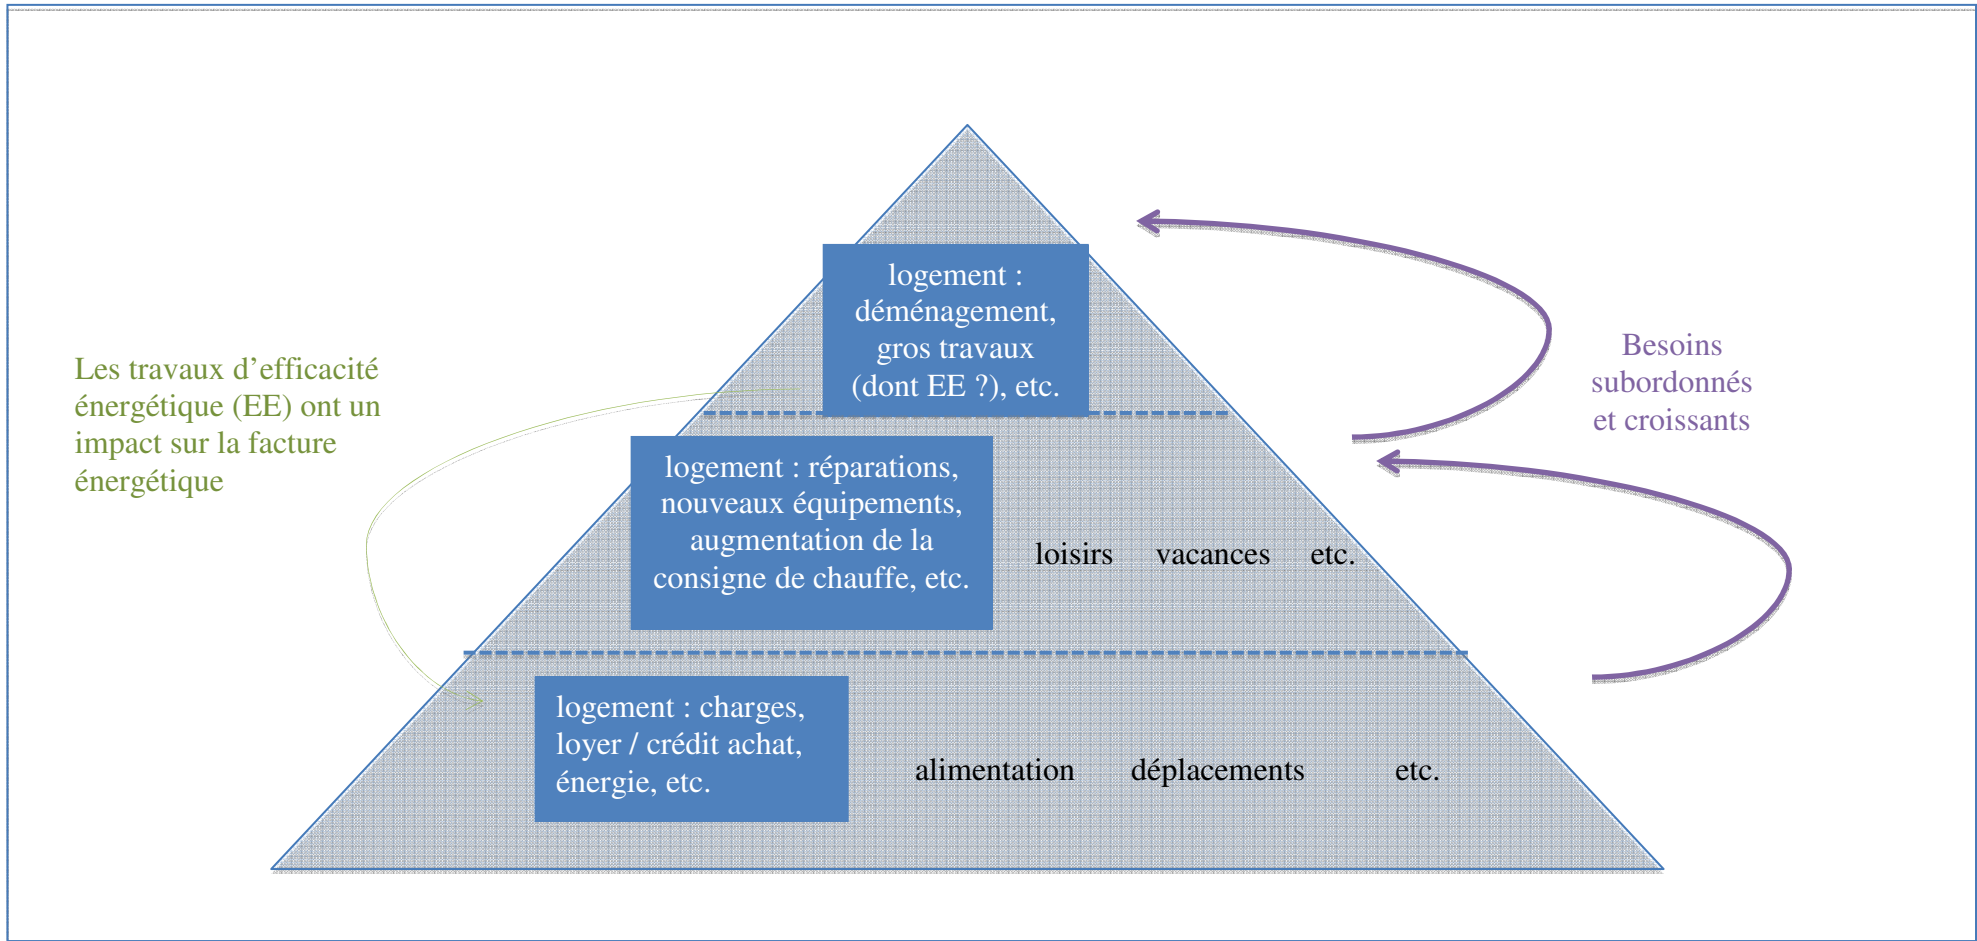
Les travaux d'efficacité énergétique (EE) ont un impact sur la facture énergétique

logement : déménagement, gros travaux (dont EE ?), etc.

logement : réparations, nouveaux équipements, augmentation de la consigne de chauffe, etc.

loisirs vacances etc.

logement : charges, loyer / crédit achat, énergie, etc.

alimentation déplacements etc.

Besoins subordonnés et croissants